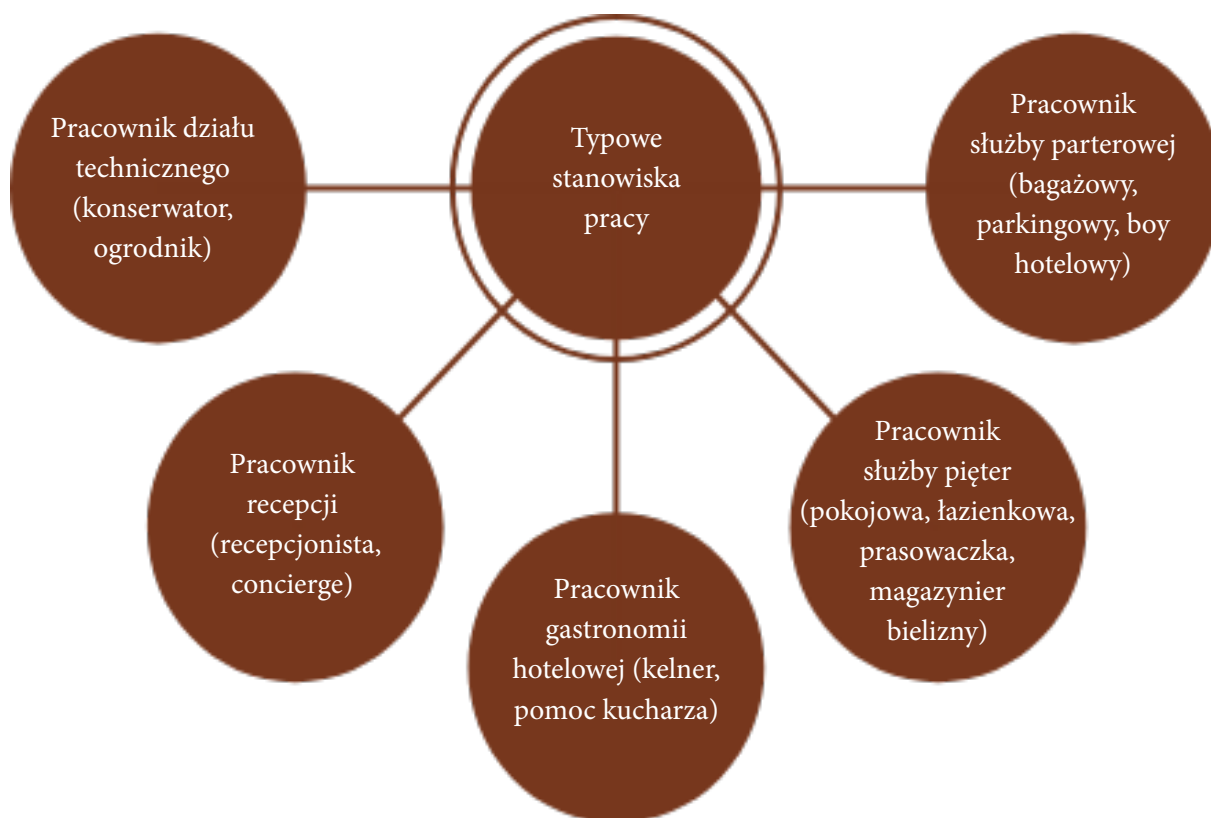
Typowe stanowiska pracy

Pracownik działu technicznego (konserwator, ogrodnik)

Pracownik służby parterowej (bagażowy, parkingowy, boy hotelowy)

Pracownik recepcji (recepcjonista, concierge)

Pracownik gastronomii hotelowej (kelner, pomoc kucharza)

Pracownik służby pięter (pokojowa, łazienkowa, prasowaczka, magazynier bielizny)